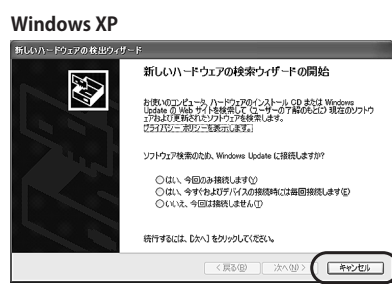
Windows XP

新しいハードウェアの検出ウィザード

新しいハードウェアの検索ウィザードの開始

お使いのコンピュータ、ハードウェアのインストール CD または Windows Update の Web サイトを検索して (ユーザーの了解のもとに) 現在のソフトウェアおよび更新されたソフトウェアを検索します。
プライバシー ポリシーを表示します。

ソフトウェア検索のため、Windows Update に接続しますか?

○はい、今回のみ接続します(Y)
○はい、今すぐおよびデバイスの接続時には毎回接続します(E)
○いいえ、今回は接続しません(T)

続行するには、[次へ] をクリックしてください。

< 戻る(B)　次へ(N) >　キャンセル